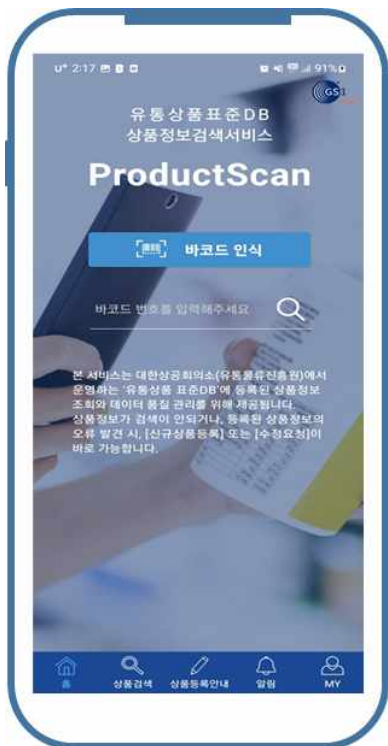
U⁺ 2:17 91%

GS1

유통상품표준DB
상품정보검색서비스

ProductScan

바코드 인식

바코드 번호를 입력해주세요

본 서비스는 대한상공회의소(유통물류진흥원)에서 운영하는 '유통상품 표준DB'에 등록된 상품정보 조회와 데이터 품질 관리를 위해 제공됩니다. 상품정보가 검색이 안되거나, 등록된 상품정보의 오류 발견 시, [신규상품등록] 또는 [수정요청]이 바로 가능합니다.

홈 상품검색 상품등록안내 알림 MY